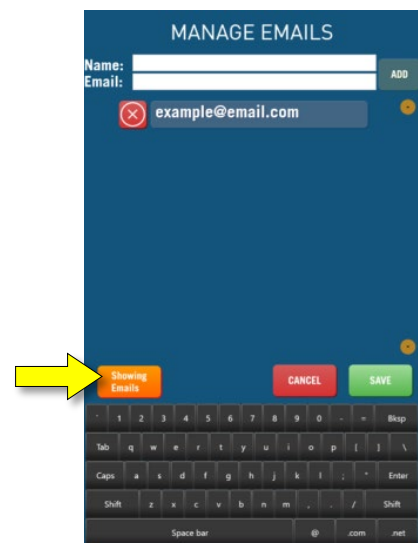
MANAGE EMAILS

Name:
Email:
ADD

example@email.com

Showing Emails
CANCEL
SAVE

` 1 2 3 4 5 6 7 8 9 0 - = Bksp
Tab q w e r t y u i o p [ ] \
Caps a s d f g h j k l ; ' Enter
Shift z x c v b n m , . / Shift
Space bar @ .com .net